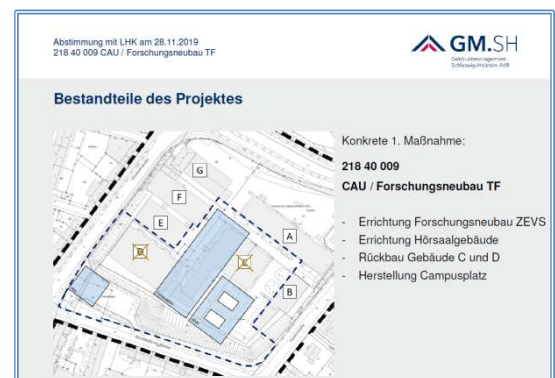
Abstimmung mit LHK am 28.11.2019
218 40 009 CAU / Forschungsneubau TF

GM.SH
Gebäudemanagement Schleswig-Holstein AöR

Bestandteile des Projektes

G
F
E
D
C
A
B

Konkrete 1. Maßnahme:

218 40 009
CAU / Forschungsneubau TF

- Errichtung Forschungsneubau ZEVS
- Errichtung Hörsaalgebäude
- Rückbau Gebäude C und D
- Herstellung Campusplatz